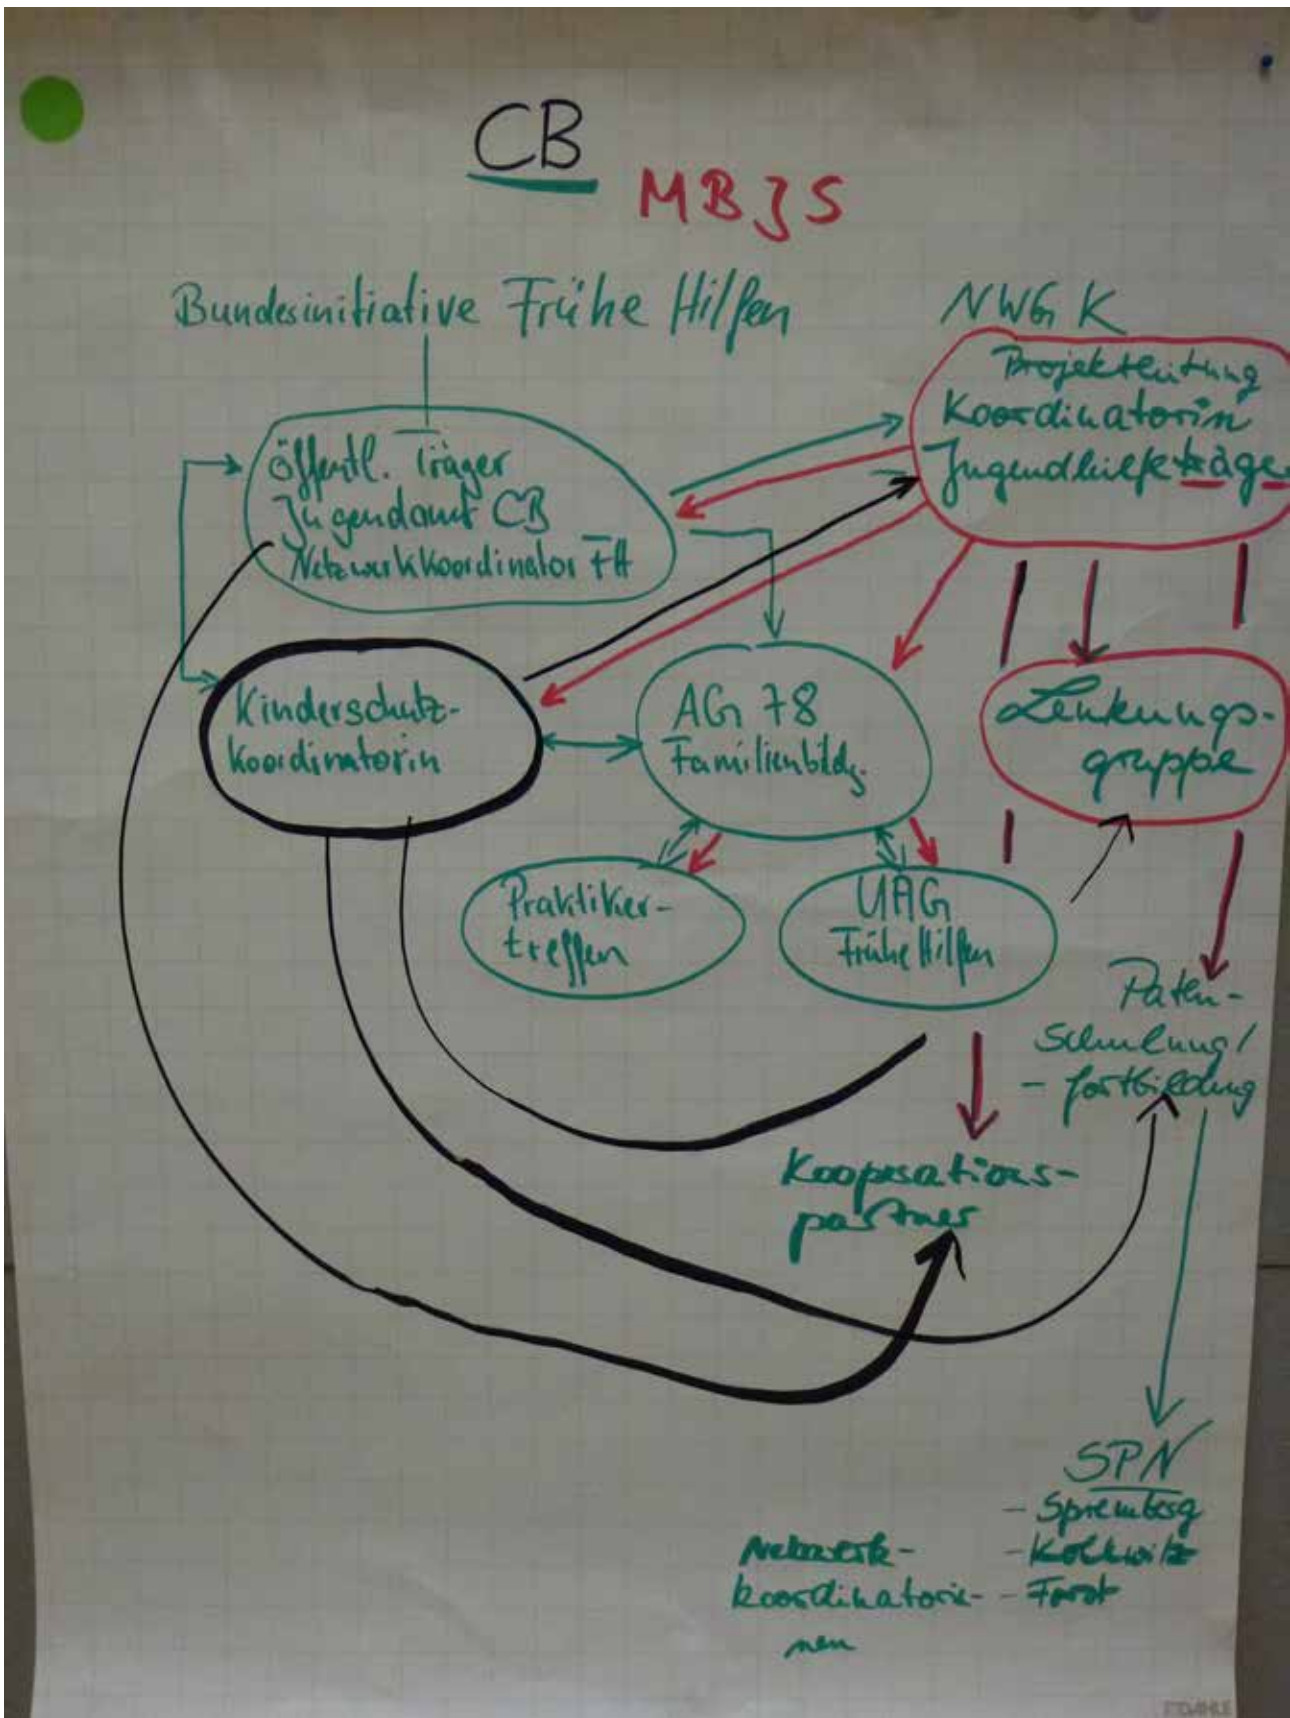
CB

MBJS

Bundesinitiative Frühe Hilfen

NWGK

Projektleitung Koordinatorin Jugendhilfeträger

öffentl. Träger Jugendamt CB Netzwerkkoordinator FH

Kinderschutzkoordinatorin

AG 78 Familienbldg.

Lenkungsgruppe

Praktikertreffen

UAG Frühe Hilfen

Paten-Schulung/-fortbildung

Kooperationspartner

SPN
- Spremberg
- Kolkwitz
- Forst

Netzwerkkoordinatorinnen